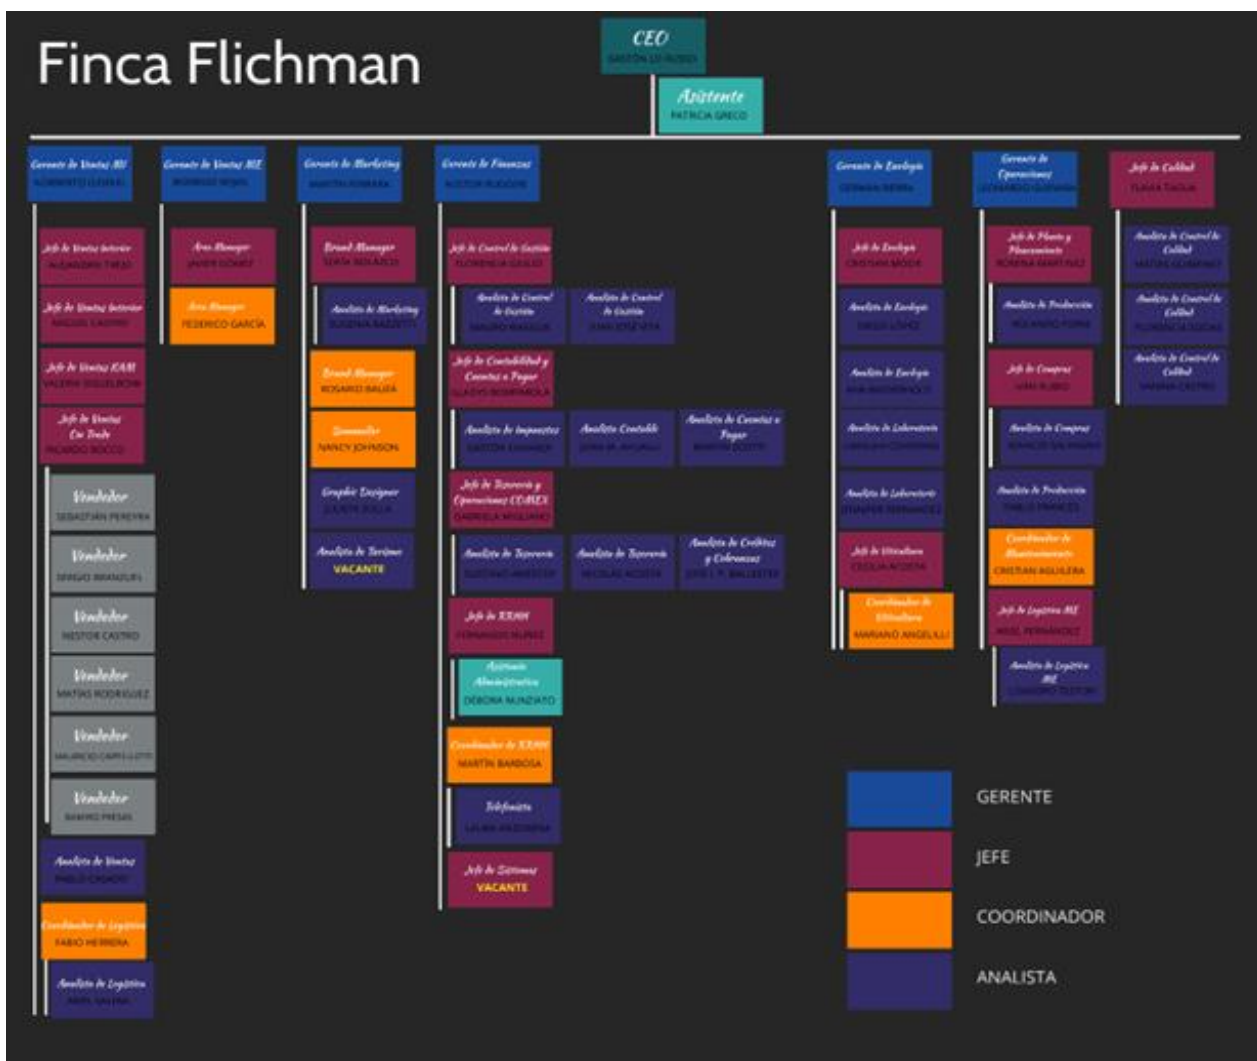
Finca Flichman

CEO
GASTÓN LO ROSSO

Asistente
PATRICIA GRECO

Gerente de Ventas MI
ROBERTO CURELL

Jefe de Ventas Interior
ALEJANDRO TIRAO

Jefe de Ventas Interior
MIGUEL CAVERO

Jefe de Ventas KAM
VALERIA DEGELBOW

Jefe de Ventas On Trade
RICARDO BOCCO

Vendedor
SEBASTIÁN PEREYRA

Vendedor
SERGIO BRANDUFL

Vendedor
NESTOR CASTRO

Vendedor
MATÍAS RODRÍGUEZ

Vendedor
MAURICIO CAPELLOTTI

Vendedor
RAMIRO PRESAS

Analista de Ventas
PABLO CASADO

Coordinador de Logística
FABIO HERRERA

Analista de Logística
ARIEL SALINA

Gerente de Ventas ME
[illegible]

Area Manager
JAVIER GÓMEZ

Area Manager
FEDERICO GARCÍA

Gerente de Marketing
MARTÍN ROMERA

Brand Manager
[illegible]

Analista de Marketing
EUGENIA MAZZETTI

Brand Manager
ROSARIO BALIÑA

Sommelier
NANCY JOHNSON

Graphic Designer
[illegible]

Analista de Turismo
VACANTE

Gerente de Finanzas
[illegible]

Jefe de Control de Gestión
FLORENCIA GIGLIO

Analista de Control de Gestión
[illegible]

Analista de Control de Gestión
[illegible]

Jefe de Contabilidad y Cuentas a Pagar
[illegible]

Analista de Impuestos
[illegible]

Analista Contable
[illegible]

Analista de Cuentas a Pagar
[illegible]

Jefe de Tesorería y Operaciones COMEX
GABRIELA MIGLIANO

Analista de Tesorería
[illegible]

Analista de Tesorería
NICOLÁS ACOSTA

Analista de Créditos y Cobranzas
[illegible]

Jefe de RRHH
FERNANDO NUÑEZ

Asistente Administrativa
DÉBORA NUNZIATO

Coordinador de RRHH
MARTÍN BARBOSA

Telefonista
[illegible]

Jefe de Sistemas
VACANTE

Gerente de Enología
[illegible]

Jefe de Enología
CRISTIAN MOOR

Analista de Enología
DIEGO LÓPEZ

Analista de Enología
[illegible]

Analista de Laboratorio
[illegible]

Analista de Laboratorio
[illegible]

Jefe de Viticultura
CECILIA ACOSTA

Coordinador de Viticultura
MARIANO ANGELILLI

Gerente de Operaciones
LEONARDO GUEVARA

Jefe de Planta y Planeamiento
ROMINA MARTINEZ

Analista de Producción
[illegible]

Jefe de Compras
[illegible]

Analista de Compras
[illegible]

Analista de Producción
PABLO FRANCES

Coordinador de Mantenimiento
CRISTIAN AGUILERA

Jefe de Logística ME
ARIEL FERNÁNDEZ

Analista de Logística ME
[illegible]

Jefe de Calidad
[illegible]

Analista de Control de Calidad
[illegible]

Analista de Control de Calidad
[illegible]

Analista de Control de Calidad
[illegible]

GERENTE
JEFE
COORDINADOR
ANALISTA